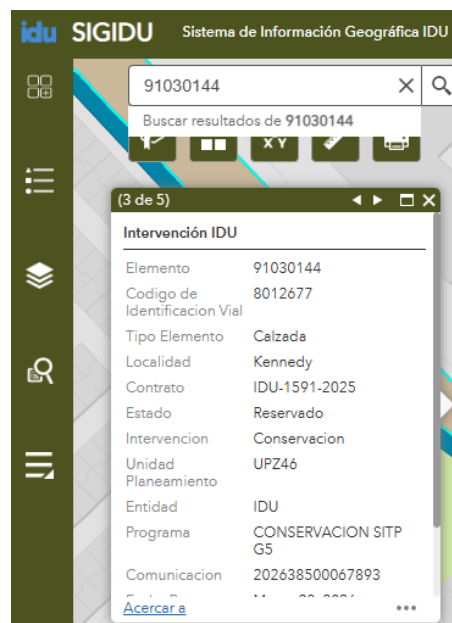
idu SIGIDU Sistema de Información Geográfica IDU

91030144

Buscar resultados de **91030144**

XY

(3 de 5)

Intervención IDU

| | |
|---|---|
| Elemento | 91030144 |
| Codigo de Identificacion Vial | 8012677 |
| Tipo Elemento | Calzada |
| Localidad | Kennedy |
| Contrato | IDU-1591-2025 |
| Estado | Reservado |
| Intervencion | Conservacion |
| Unidad Planeamiento | UPZ46 |
| Entidad | IDU |
| Programa | CONSERVACION SITP G5 |
| Comunicacion | 202638500067893 |
| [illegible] | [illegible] |

Acercar a

•••